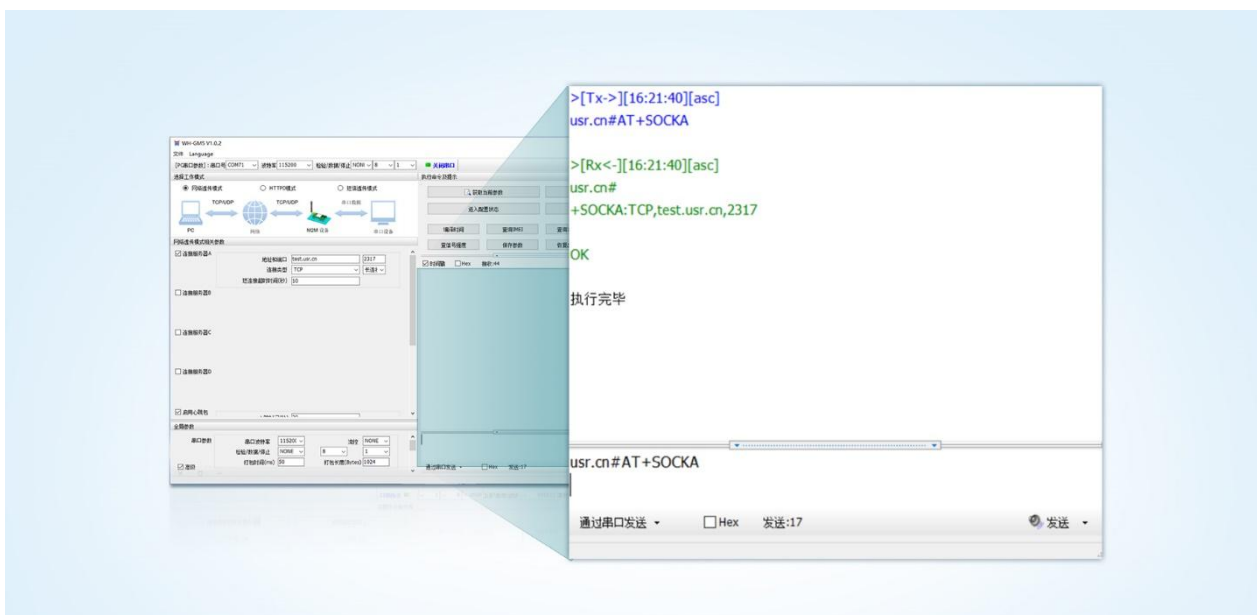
WH-GM5 V1.0.2
文件 Language
[PC串口参数]: 串口号 COM71 波特率 115200 检验/数据/停止 NONE 8 1 关闭串口
选择工作模式
网络透传模式 HTTPD模式 短信透传模式
TCP/UDP TCP/UDP 串口数据
PC 网络 M2M 设备 串口设备
网络透传模式相关参数
连接服务器A 地址和端口 test.usr.cn 2317
连接类型 TCP 长连接
短连接超时时间(秒) 10
连接服务器B
连接服务器C
连接服务器D
启用心跳包
全局参数
串口参数 串口波特率 115200 流控 NONE
校验/数据/停止 NONE 8 1
打包时间(ms) 50 打包长度(bytes) 1024
退回
执行命令及提示
获取当前参数
进入配置状态
模块时间 查询IMEI
查询号信息 保存参数
时间戳 Hex 接收:44
通过串口发送 Hex 发送:17

>[Tx->][16:21:40][asc]
usr.cn#AT+SOCKA

>[Rx<-][16:21:40][asc]
usr.cn#
+SOCKA:TCP,test.usr.cn,2317

OK

执行完毕

usr.cn#AT+SOCKA

通过串口发送 Hex 发送:17 发送